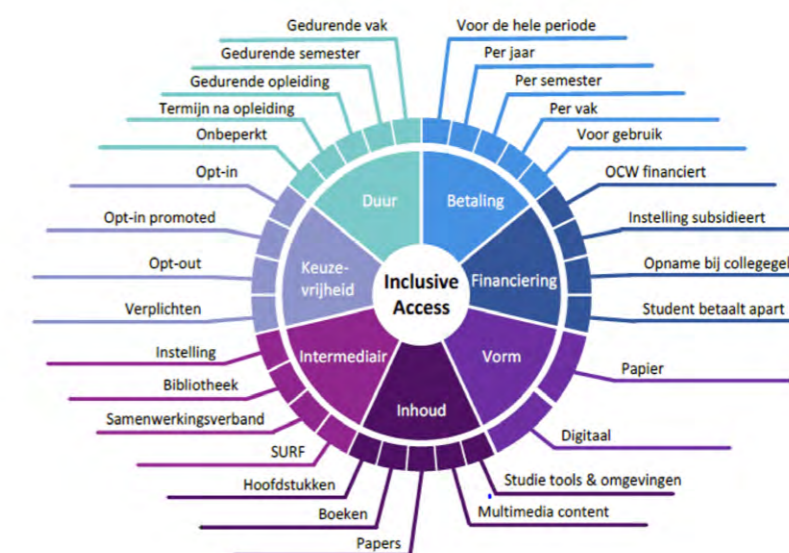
Inclusive Access

Duur
Gedurende vak
Gedurende semester
Gedurende opleiding
Termijn na opleiding
Onbeperkt

Betaling
Voor de hele periode
Per jaar
Per semester
Per vak
Voor gebruik

Financiering
OCW financiert
Instelling subsidieert
Opname bij collegegel
Student betaalt apart

Vorm
Papier
Digitaal

Inhoud
Studie tools & omgevingen
Multimedia content
Papers
Boeken
Hoofdstukken

Intermediair
Instelling
Bibliotheek
Samenwerkingsverband
SURF

Keuze-vrijheid
Opt-in
Opt-in promoted
Opt-out
Verplichten